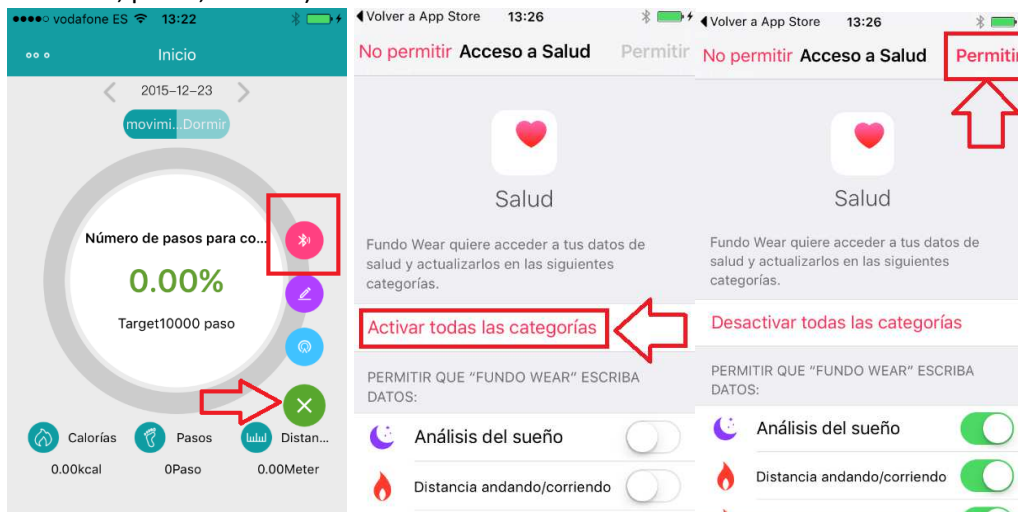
●●●●○ vodafone ES 13:22

Inicio

2015-12-23

movimi... Dormir

Número de pasos para co...

0.00%

Target10000 paso

Calorías Pasos Distan...

0.00kcal 0Paso 0.00Meter

◀Volver a App Store 13:26

No permitir Acceso a Salud Permitir

Salud

Fundo Wear quiere acceder a tus datos de salud y actualizarlos en las siguientes categorías.

Activar todas las categorías

PERMITIR QUE "FUNDO WEAR" ESCRIBA DATOS:

Análisis del sueño

Distancia andando/corriendo

◀Volver a App Store 13:26

No permitir Acceso a Salud Permitir

Salud

Fundo Wear quiere acceder a tus datos de salud y actualizarlos en las siguientes categorías.

Desactivar todas las categorías

PERMITIR QUE "FUNDO WEAR" ESCRIBA DATOS:

Análisis del sueño

Distancia andando/corriendo